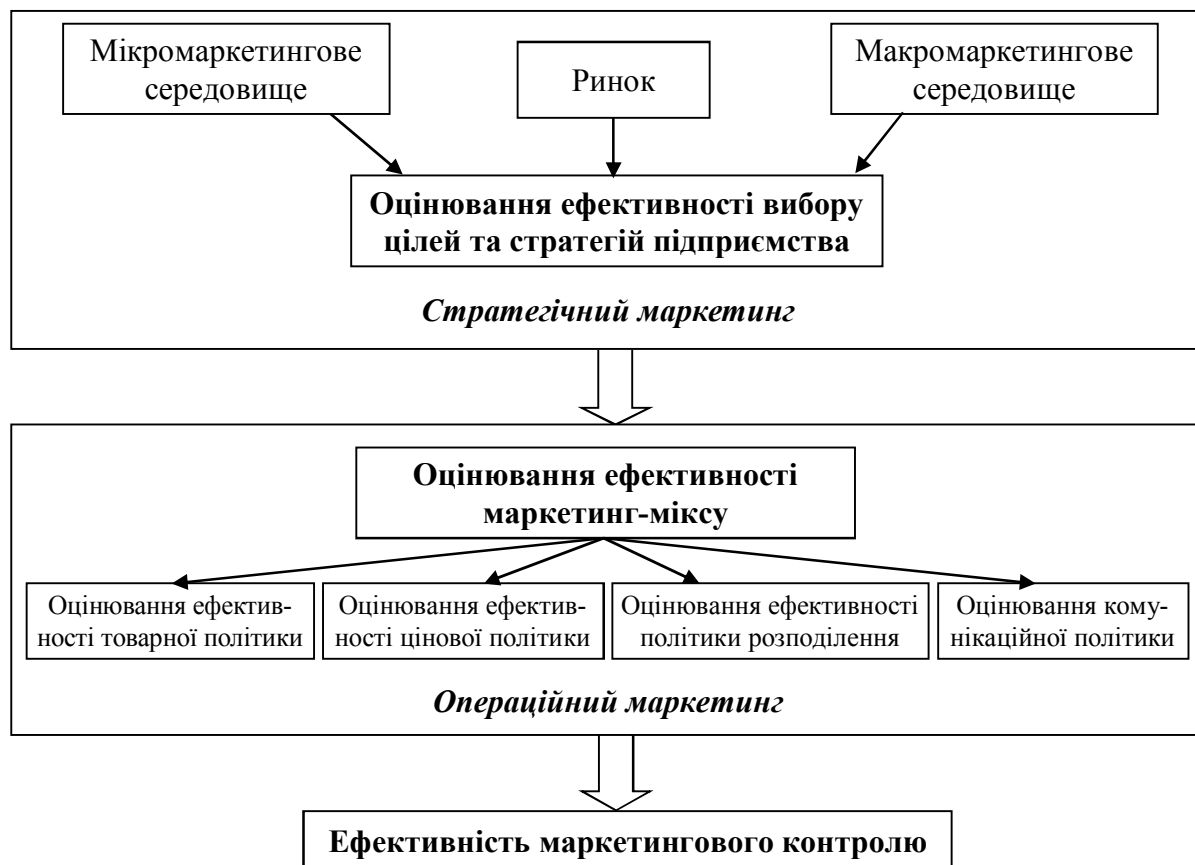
Мікромаркетингове середовище

Ринок

Макромаркетингове середовище

**Оцінювання ефективності вибору цілей та стратегій підприємства**

*Стратегічний маркетинг*

**Оцінювання ефективності маркетинг-міксу**

Оцінювання ефективності товарної політики

Оцінювання ефективності цінової політики

Оцінювання ефективності політики розподілення

Оцінювання комунікаційної політики

*Операційний маркетинг*

**Ефективність маркетингового контролю**